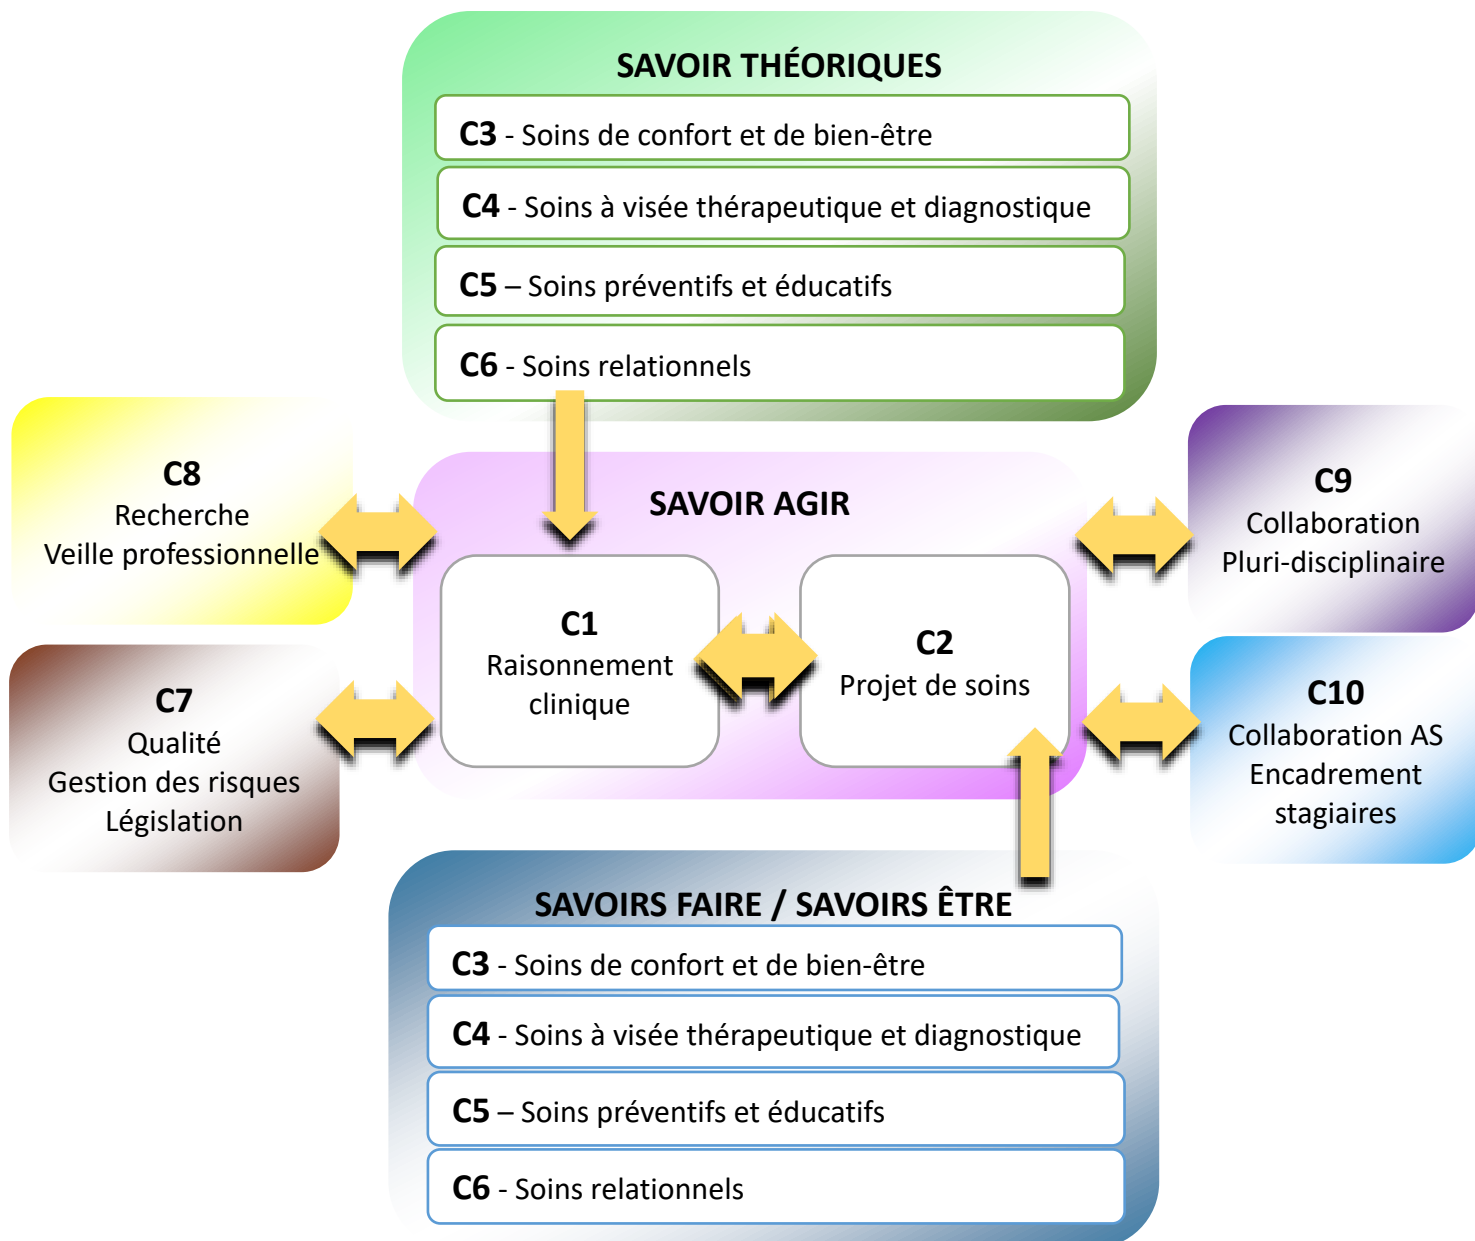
SAVOIR THÉORIQUES

C3 - Soins de confort et de bien-être

C4 - Soins à visée thérapeutique et diagnostique

C5 – Soins préventifs et éducatifs

C6 - Soins relationnels

C8
Recherche
Veille professionnelle

SAVOIR AGIR

C9
Collaboration
Pluri-disciplinaire

C1
Raisonnement clinique

C2
Projet de soins

C7
Qualité
Gestion des risques
Législation

C10
Collaboration AS
Encadrement
stagiaires

SAVOIRS FAIRE / SAVOIRS ÊTRE

C3 - Soins de confort et de bien-être

C4 - Soins à visée thérapeutique et diagnostique

C5 – Soins préventifs et éducatifs

C6 - Soins relationnels